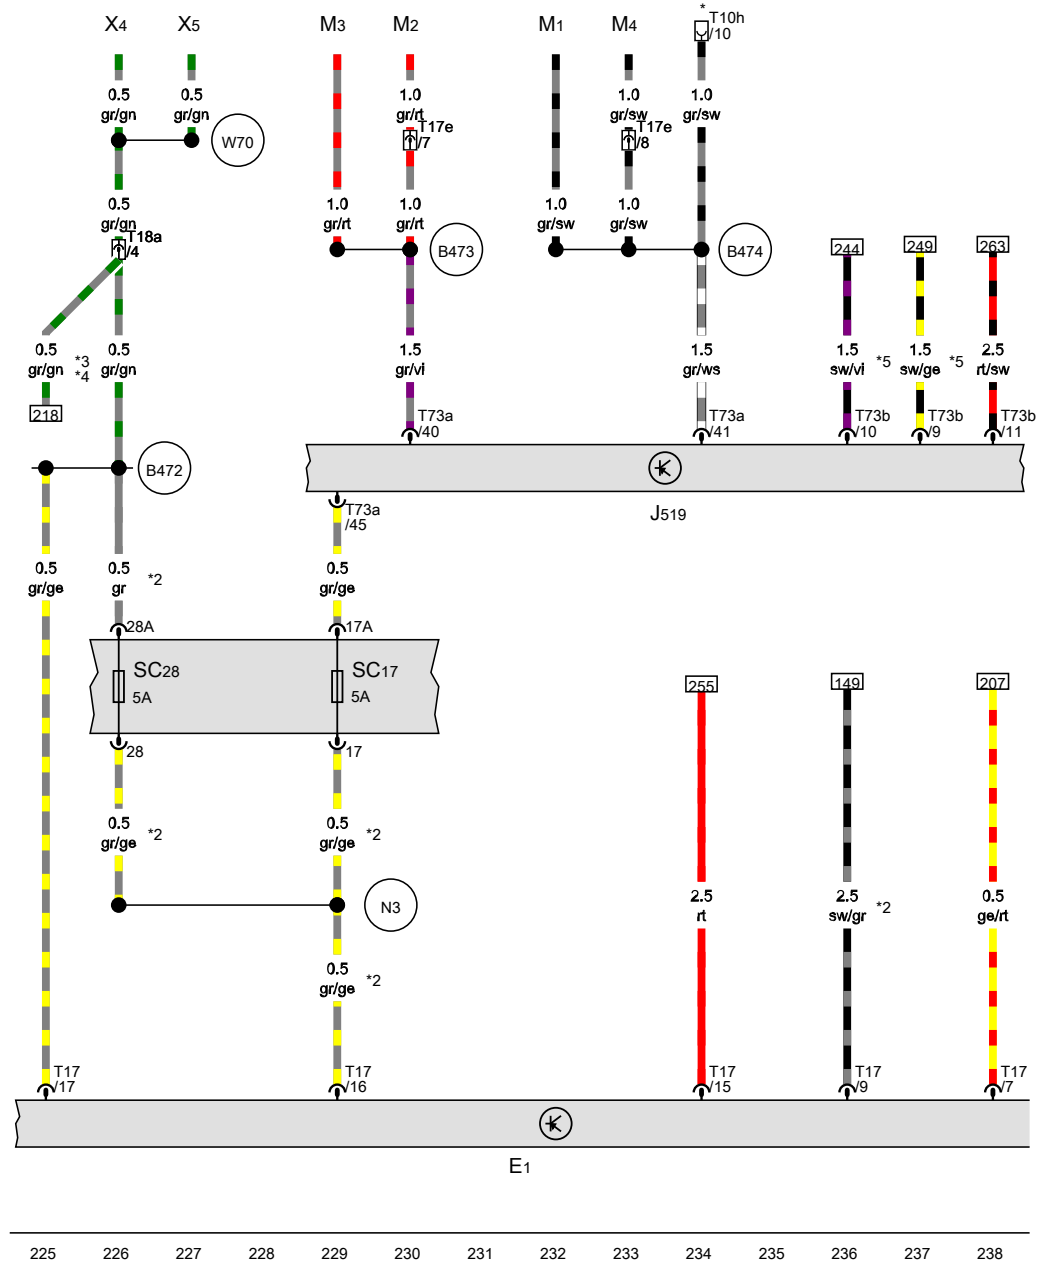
X4 X5 M3 M2 M1 M4

* T10h /10

0.5 gr/gn
0.5 gr/gn
W70

1.0 gr/rt
T17e /7
1.0 gr/sw
T17e /8
1.0 gr/sw

0.5 gr/gn
T18a /4
1.0 gr/rt
1.0 gr/rt
B473
1.0 gr/sw
1.0 gr/sw
B474

244 249 263

0.5 gr/gn *3 *4
0.5 gr/gn
1.5 gr/vi
1.5 gr/ws
1.5 sw/vi *5
1.5 sw/ge *5
2.5 rt/sw

218
T73a /40
T73a /41
T73b /10
T73b /9
T73b /11

B472

J519

T73a /45

0.5 gr/ge
0.5 gr *2
0.5 gr/ge

28A
17A
SC28 5A
SC17 5A
28
17

255 149 207

0.5 gr/ge *2
0.5 gr/ge *2

N3

0.5 gr/ge *2

2.5 rt
2.5 sw/gr *2
0.5 ge/rt

T17 /17
T17 /16
T17 /15
T17 /9
T17 /7

E1

225 226 227 228 229 230 231 232 233 234 235 236 237 238